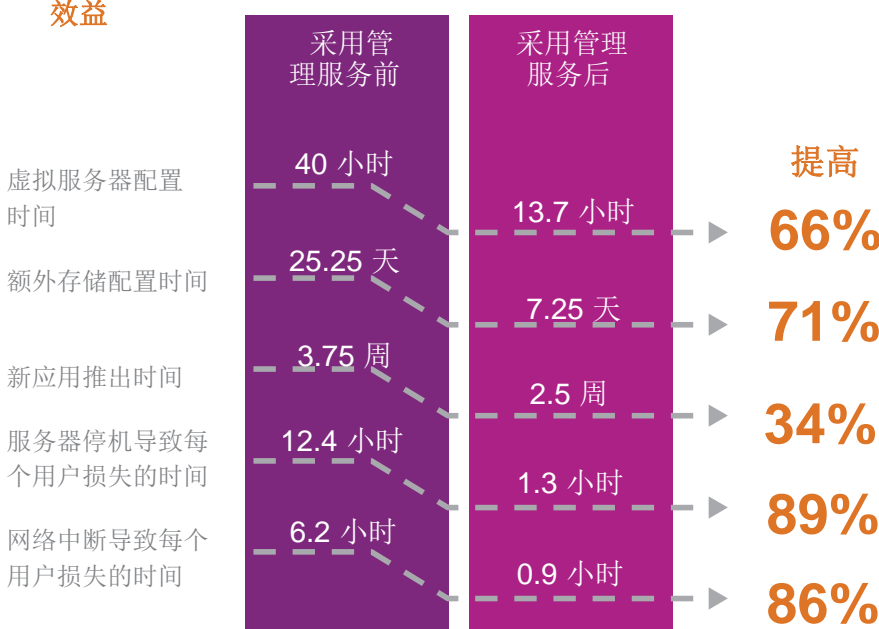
效益

| | 采用管理服务前 | 采用管理服务后 | 提高 |
|---|---|---|---|
| 虚拟服务器配置时间 | 40 小时 | 13.7 小时 | 66% |
| 额外存储配置时间 | 25.25 天 | 7.25 天 | 71% |
| 新应用推出时间 | 3.75 周 | 2.5 周 | 34% |
| 服务器停机导致每个用户损失的时间 | 12.4 小时 | 1.3 小时 | 89% |
| 网络中断导致每个用户损失的时间 | 6.2 小时 | 0.9 小时 | 86% |